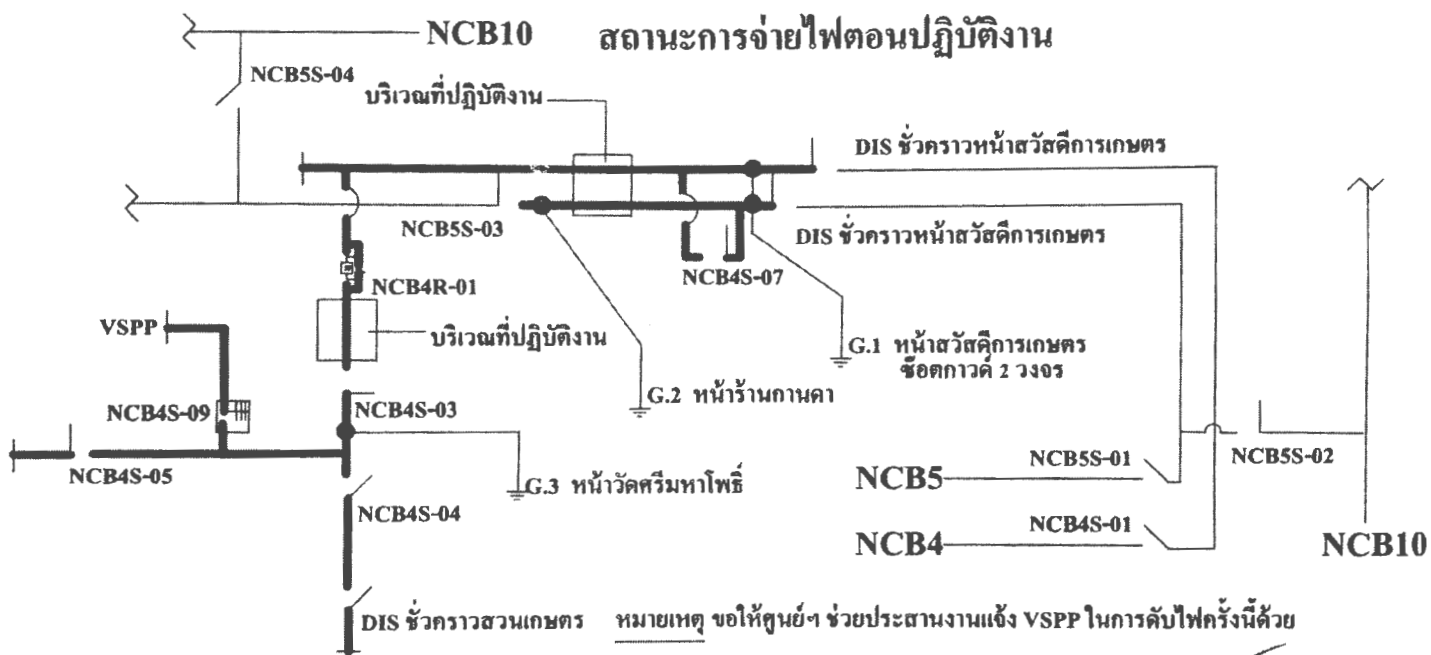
NCB10 สถานะการจ่ายไฟตอนปฏิบัติงาน

NCB5S-04

บริเวณที่ปฏิบัติงาน

DIS ชั่วคราวหน้าสวัสดีการเกษตร

NCB5S-03

DIS ชั่วคราวหน้าสวัสดีการเกษตร

NCB4S-07

NCB4R-01

VSPP

บริเวณที่ปฏิบัติงาน

G.1 หน้าสวัสดีการเกษตร ช็อตกาวด์ 2 วงจร

G.2 หน้าร้านกานดา

NCB4S-09

NCB4S-03

NCB4S-05

G.3 หน้าวัดศรีมหาโพธิ์

NCB5S-01

NCB5S-02

NCB5

NCB4S-04

NCB4S-01

NCB4

NCB10

DIS ชั่วคราวสวนเกษตร

หมายเหตุ ขอให้ศูนย์ฯ ช่วยประสานงานแจ้ง VSPP ในการดับไฟครั้งนี้ด้วย